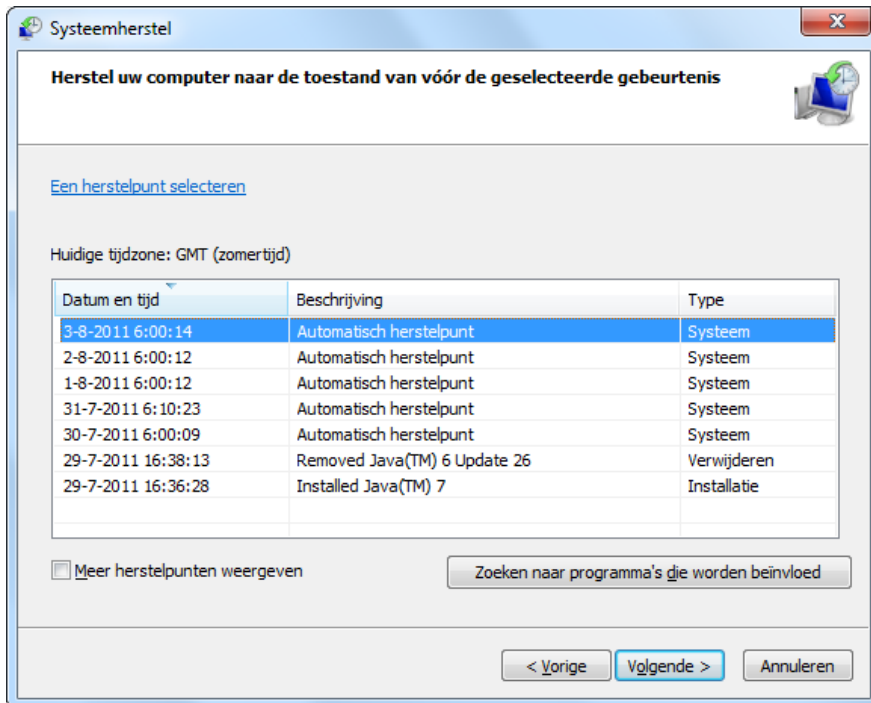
Systeemherstel

Herstel uw computer naar de toestand van vóór de geselecteerde gebeurtenis

Een herstelpunt selecteren

Huidige tijdzone: GMT (zomertijd)

| Datum en tijd | Beschrijving | Type |
|---|---|---|
| 3-8-2011 6:00:14 | Automatisch herstelpunt | Systeem |
| 2-8-2011 6:00:12 | Automatisch herstelpunt | Systeem |
| 1-8-2011 6:00:12 | Automatisch herstelpunt | Systeem |
| 31-7-2011 6:10:23 | Automatisch herstelpunt | Systeem |
| 30-7-2011 6:00:09 | Automatisch herstelpunt | Systeem |
| 29-7-2011 16:38:13 | Removed Java(TM) 6 Update 26 | Verwijderen |
| 29-7-2011 16:36:28 | Installed Java(TM) 7 | Installatie |

Meer herstelpunten weergeven

Zoeken naar programma's die worden beïnvloed

< Vorige

Volgende >

Annuleren